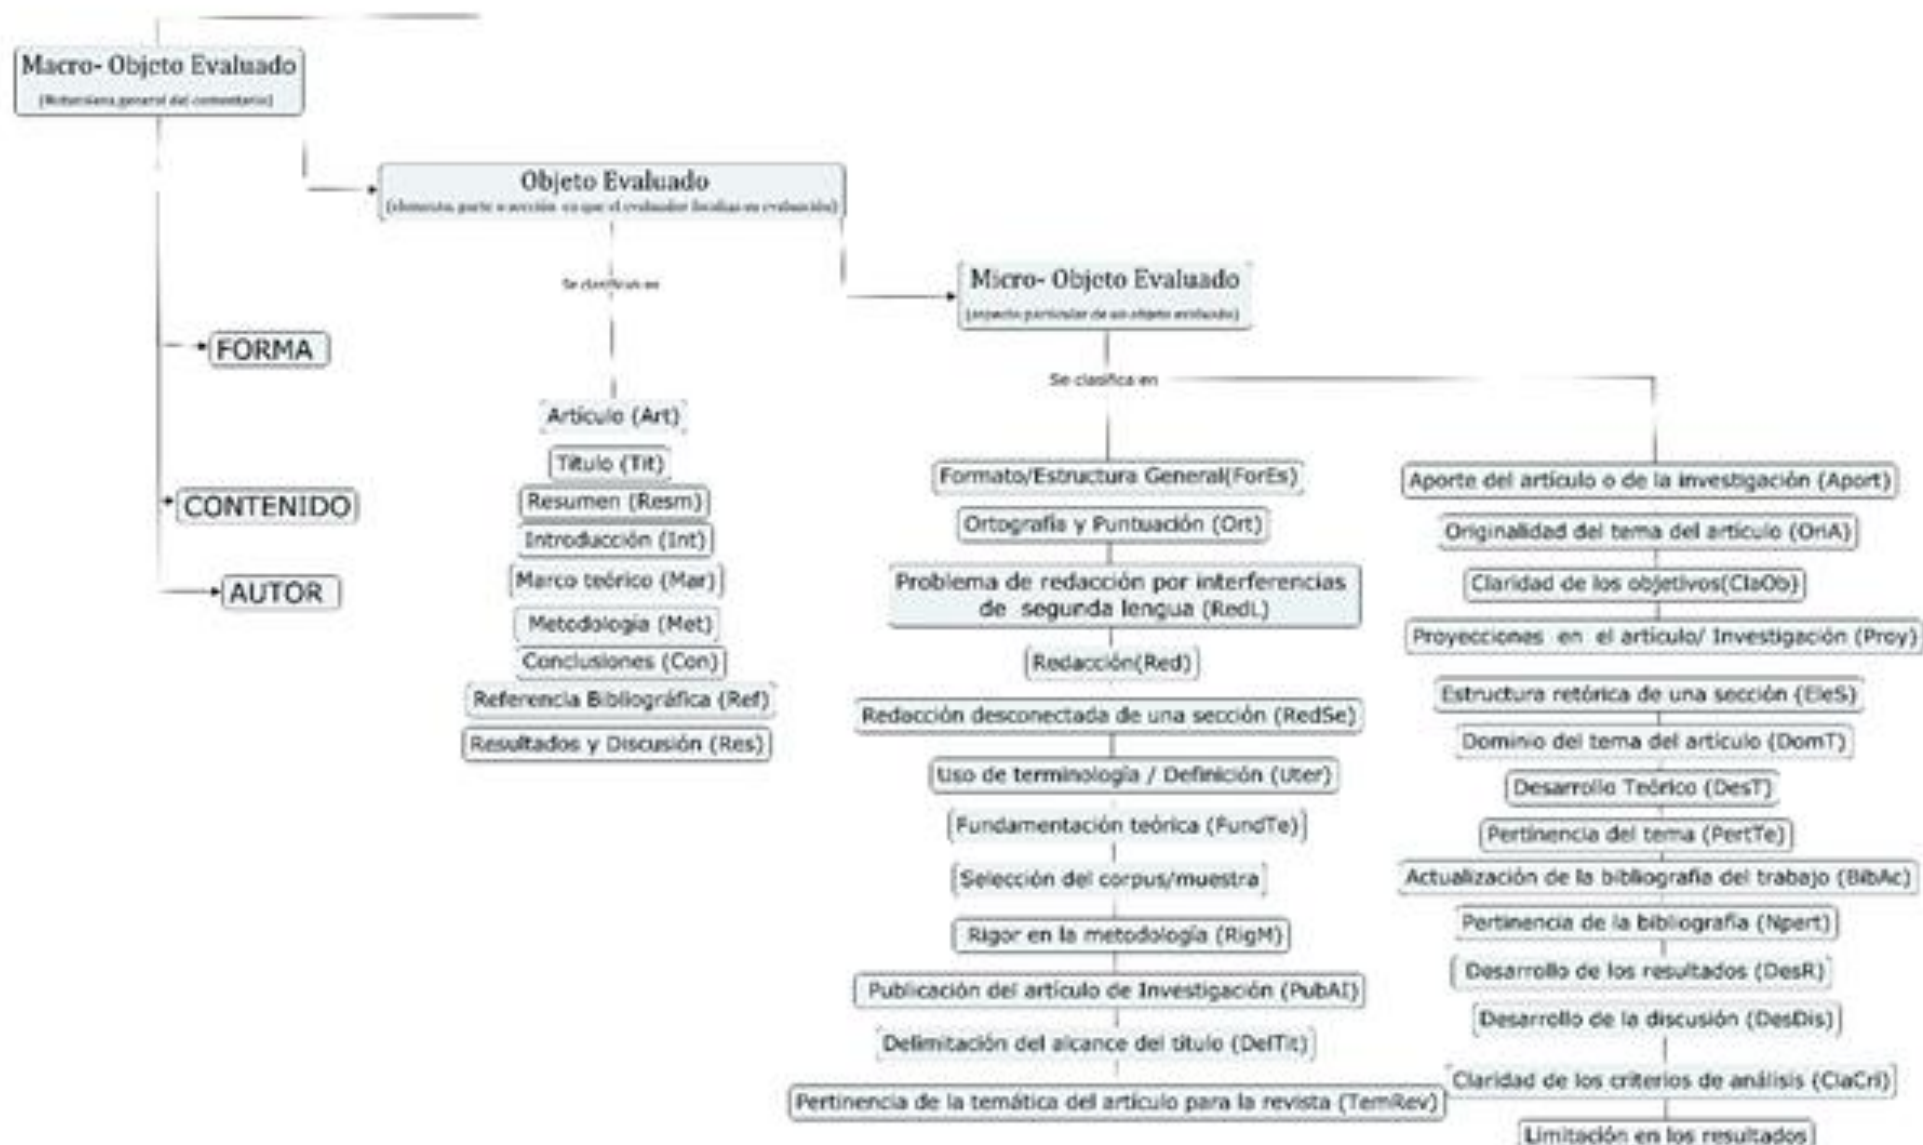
Macro- Objeto Evaluado
(Rotemiano general del comentario)

Objeto Evaluado
(elemento, parte o sección en que el evaluador focaliza su evaluación)

Se clasifican en

Micro- Objeto Evaluado
(aspecto particular de un objeto evaluado)

FORMA

CONTENIDO

AUTOR

Artículo (Art)
Título (Tit)
Resumen (Resm)
Introducción (Int)
Marco teórico (Mar)
Metodología (Met)
Conclusiones (Con)
Referencia Bibliográfica (Ref)
Resultados y Discusión (Res)

Se clasifica en

Formato/Estructura General(ForEs)
Ortografía y Puntuación (Ort)
Problema de redacción por interferencias de segunda lengua (RedL)
Redacción(Red)
Redacción desconectada de una sección (RedSe)
Uso de terminología / Definición (Uter)
Fundamentación teórica (FundTe)
Selección del corpus/muestra
Rigor en la metodología (RigM)
Publicación del artículo de Investigación (PubAI)
Delimitación del alcance del título (DelTit)
Pertinencia de la temática del artículo para la revista (TemRev)

Aporte del artículo o de la investigación (Aport)
Originalidad del tema del artículo (OriA)
Claridad de los objetivos(ClaOb)
Proyecciones en el artículo/ Investigación (Proy)
Estructura retórica de una sección (EleS)
Dominio del tema del artículo (DomT)
Desarrollo Teórico (DesT)
Pertinencia del tema (PertTe)
Actualización de la bibliografía del trabajo (BibAc)
Pertinencia de la bibliografía (Npert)
Desarrollo de los resultados (DesR)
Desarrollo de la discusión (DesDis)
Claridad de los criterios de análisis (ClaCri)
Limitación en los resultados